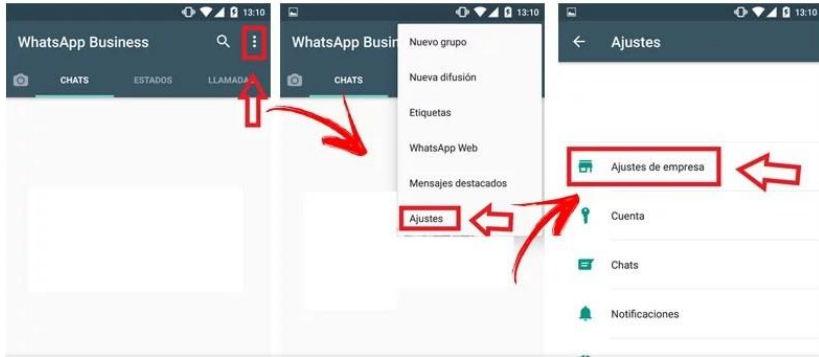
13:10
WhatsApp Business
CHATS
ESTADOS
LLAMADA

13:10
WhatsApp Busin
CHATS
Nuevo grupo
Nueva difusión
Etiquetas
WhatsApp Web
Mensajes destacados
Ajustes

13:10
Ajustes
Ajustes de empresa
Cuenta
Chats
Notificaciones